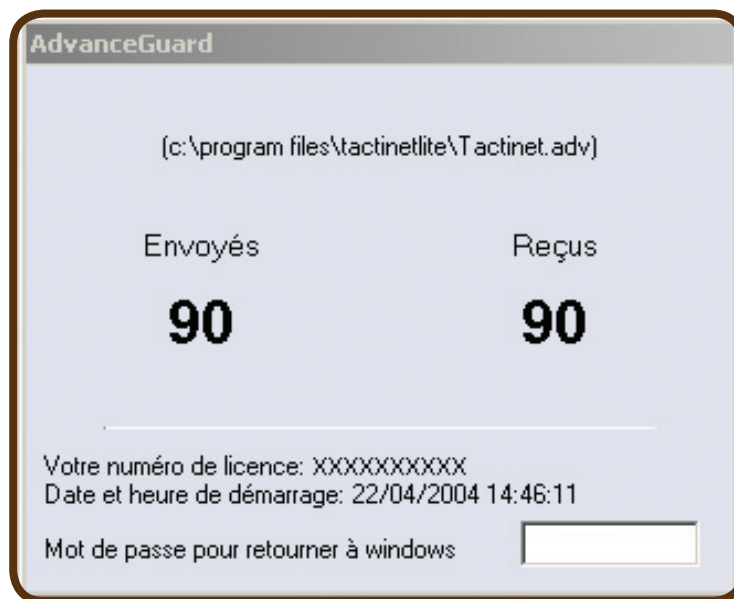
AdvanceGuard

(c:\program files\tactinetlite\Tactinet.adv)

Envoyés

90

Reçus

90

Votre numéro de licence: XXXXXXXXXX
Date et heure de démarrage: 22/04/2004 14:46:11

Mot de passe pour retourner à windows